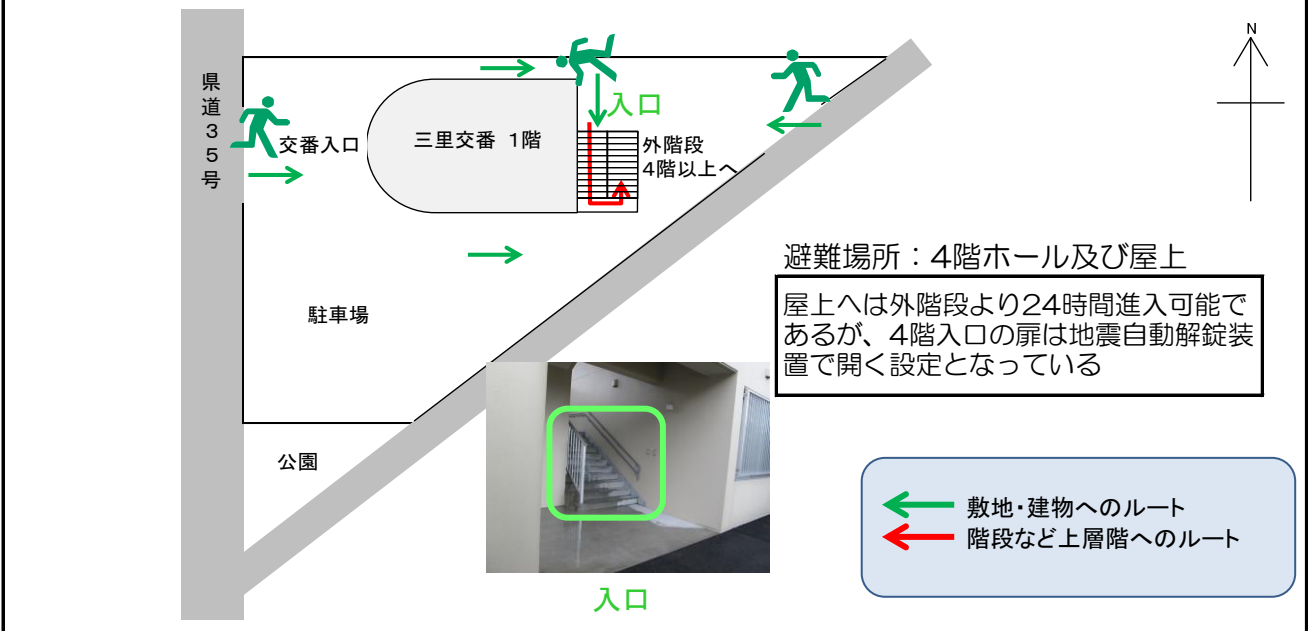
N

県道35号

交番入口

三里交番 1階

入口

外階段
4階以上へ

避難場所：4階ホール及び屋上

屋上へは外階段より24時間進入可能であるが、4階入口の扉は地震自動解錠装置で開く設定となっている

駐車場

公園

入口

敷地・建物へのルート
階段など上層階へのルート